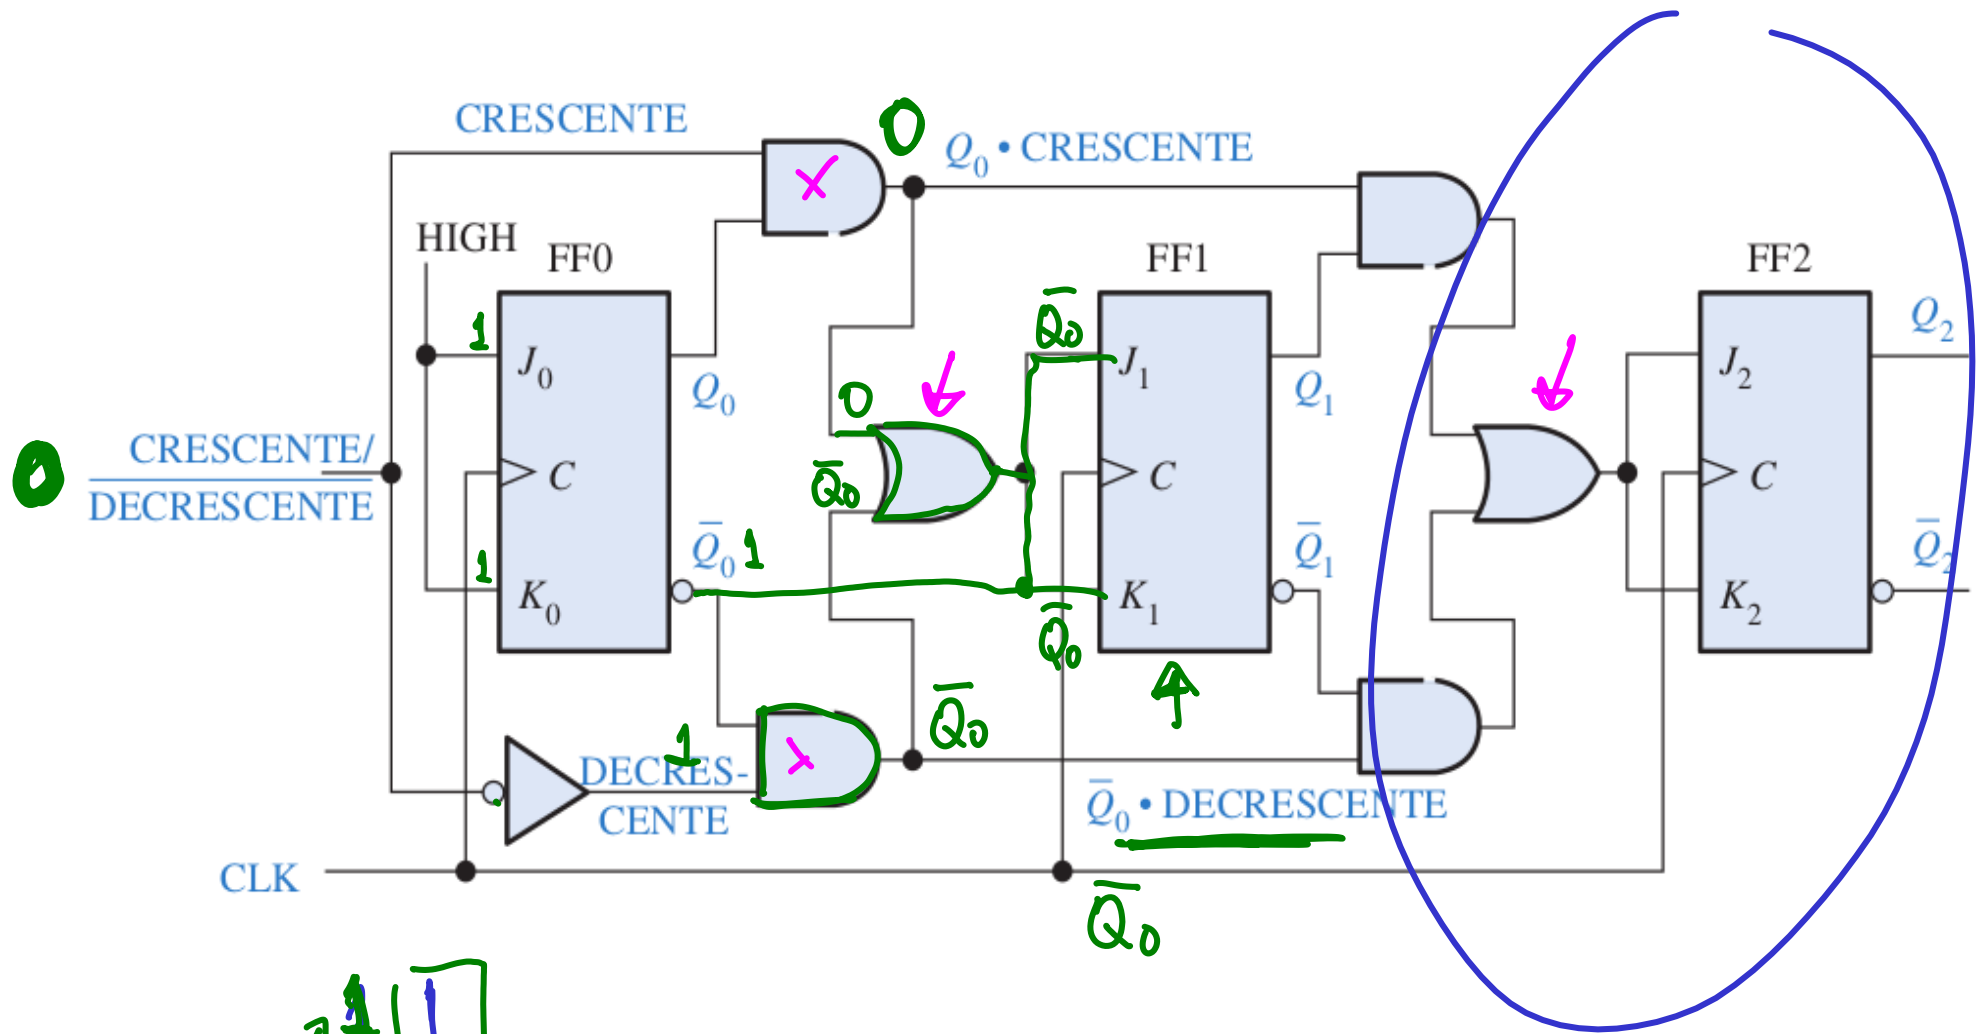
CRESCENTE
0
$Q_0$ • CRESCENTE
HIGH
FF0
FF1
FF2
1
$J_0$
$Q_0$
$\bar{Q}_0$
$J_1$
$Q_1$
$J_2$
$Q_2$
0
0
CRESCENTE/
DECRESCENTE
C
$\bar{Q}_0$
C
C
1
$K_0$
$\bar{Q}_0$ 1
$K_1$
$\bar{Q}_1$
$K_2$
$\bar{Q}_2$
$\bar{Q}_0$
4
1
DECRES-
CENTE
$\bar{Q}_0$
$\bar{Q}_0$ • DECRESCENTE
CLK
$\bar{Q}_0$